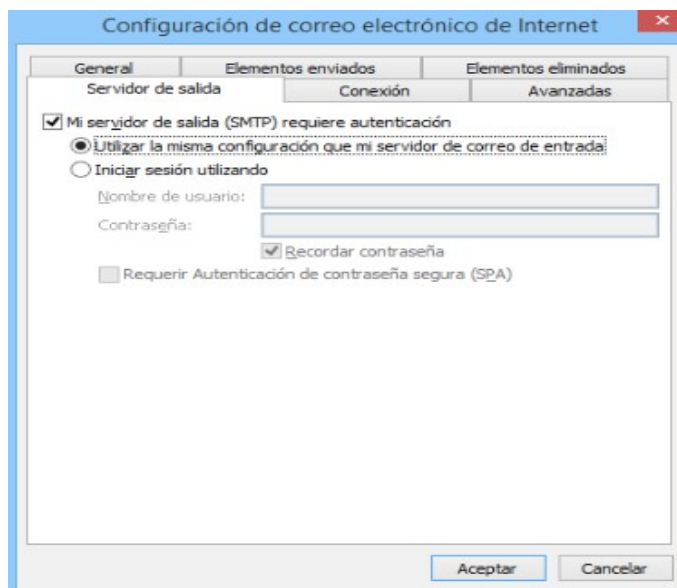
Configuración de correo electrónico de Internet

General
Elementos enviados
Elementos eliminados
Servidor de salida
Conexión
Avanzadas

Mi servidor de salida (SMTP) requiere autenticación
Utilizar la misma configuración que mi servidor de correo de entrada
Iniciar sesión utilizando
Nombre de usuario:
Contraseña:
Recordar contraseña
Requerir Autenticación de contraseña segura (SPA)

Aceptar
Cancelar